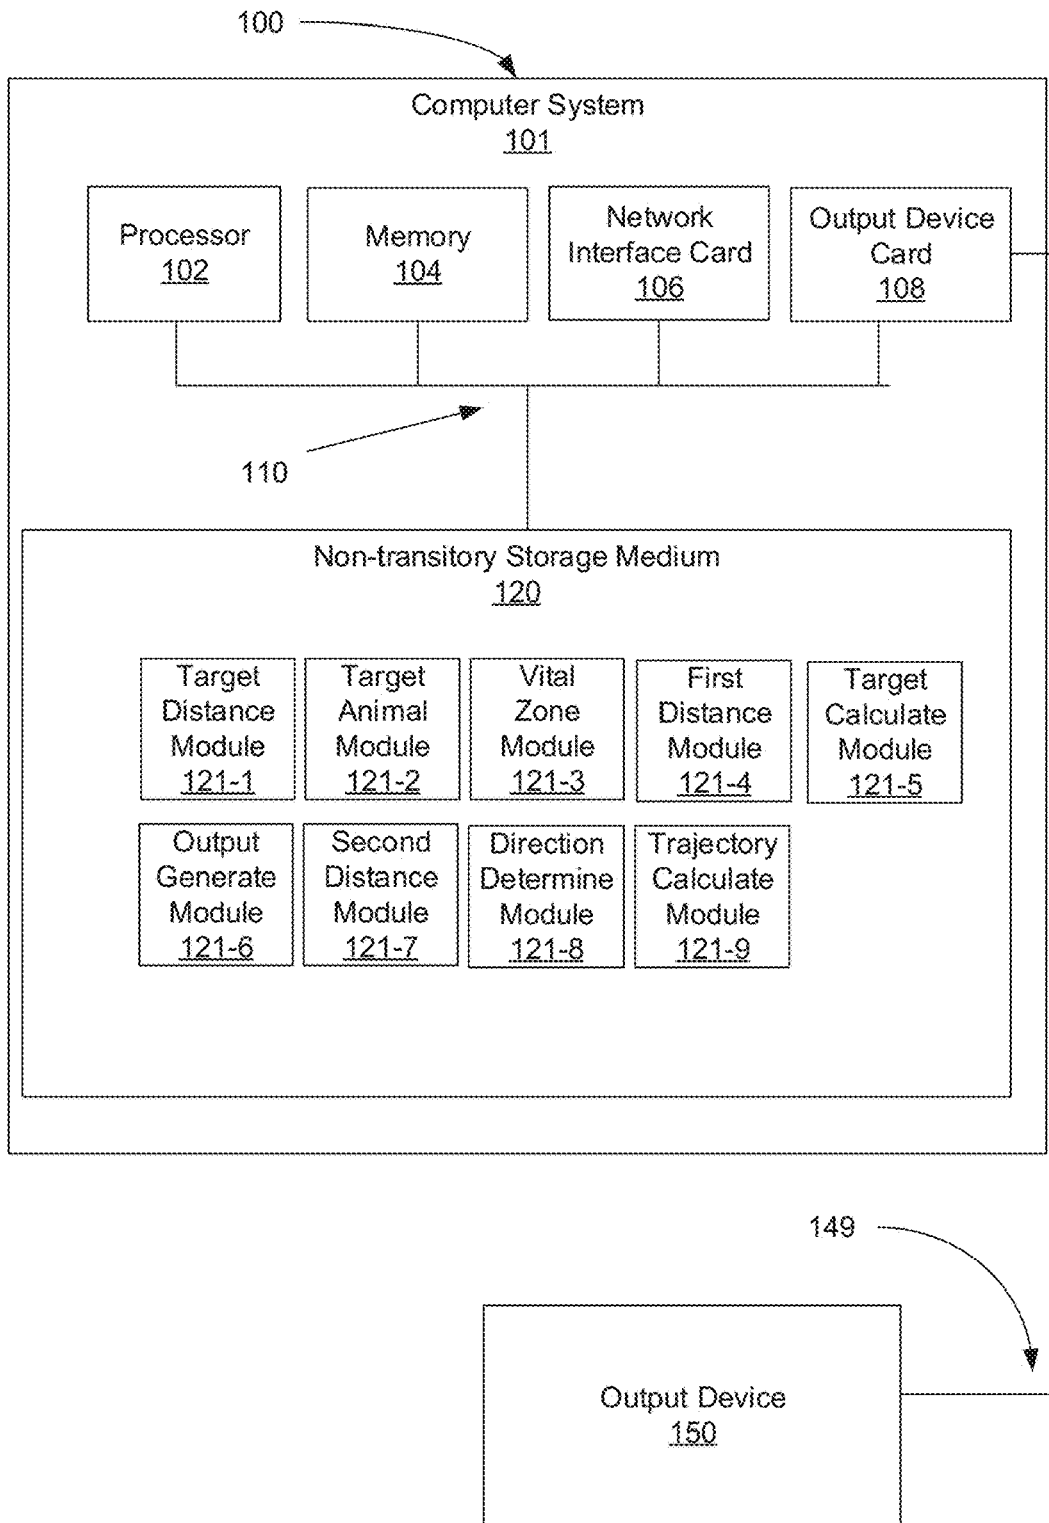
100

Computer System
101

Processor
102

Memory
104

Network Interface Card
106

Output Device Card
108

110

Non-transitory Storage Medium
120

Target Distance Module
121-1

Target Animal Module
121-2

Vital Zone Module
121-3

First Distance Module
121-4

Target Calculate Module
121-5

Output Generate Module
121-6

Second Distance Module
121-7

Direction Determine Module
121-8

Trajectory Calculate Module
121-9

149

Output Device
150